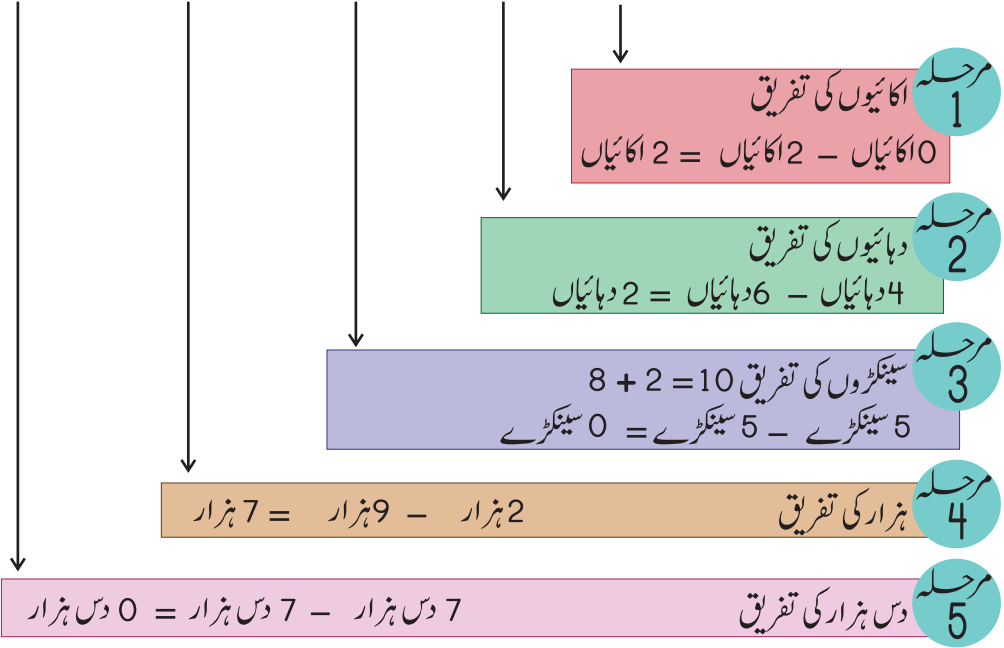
مرحلہ 1
اکائیوں کی تفریق
0 اکائیاں – 2 اکائیاں = 2 اکائیاں

مرحلہ 2
دہائیوں کی تفریق
4 دہائیاں – 6 دہائیاں = 2 دہائیاں

مرحلہ 3
سینکڑوں کی تفریق 10 = 2 + 8
5 سینکڑے – 5 سینکڑے = 0 سینکڑے

مرحلہ 4
ہزار کی تفریق 2 ہزار – 9 ہزار = 7 ہزار

مرحلہ 5
دس ہزار کی تفریق 7 دس ہزار – 7 دس ہزار = 0 دس ہزار